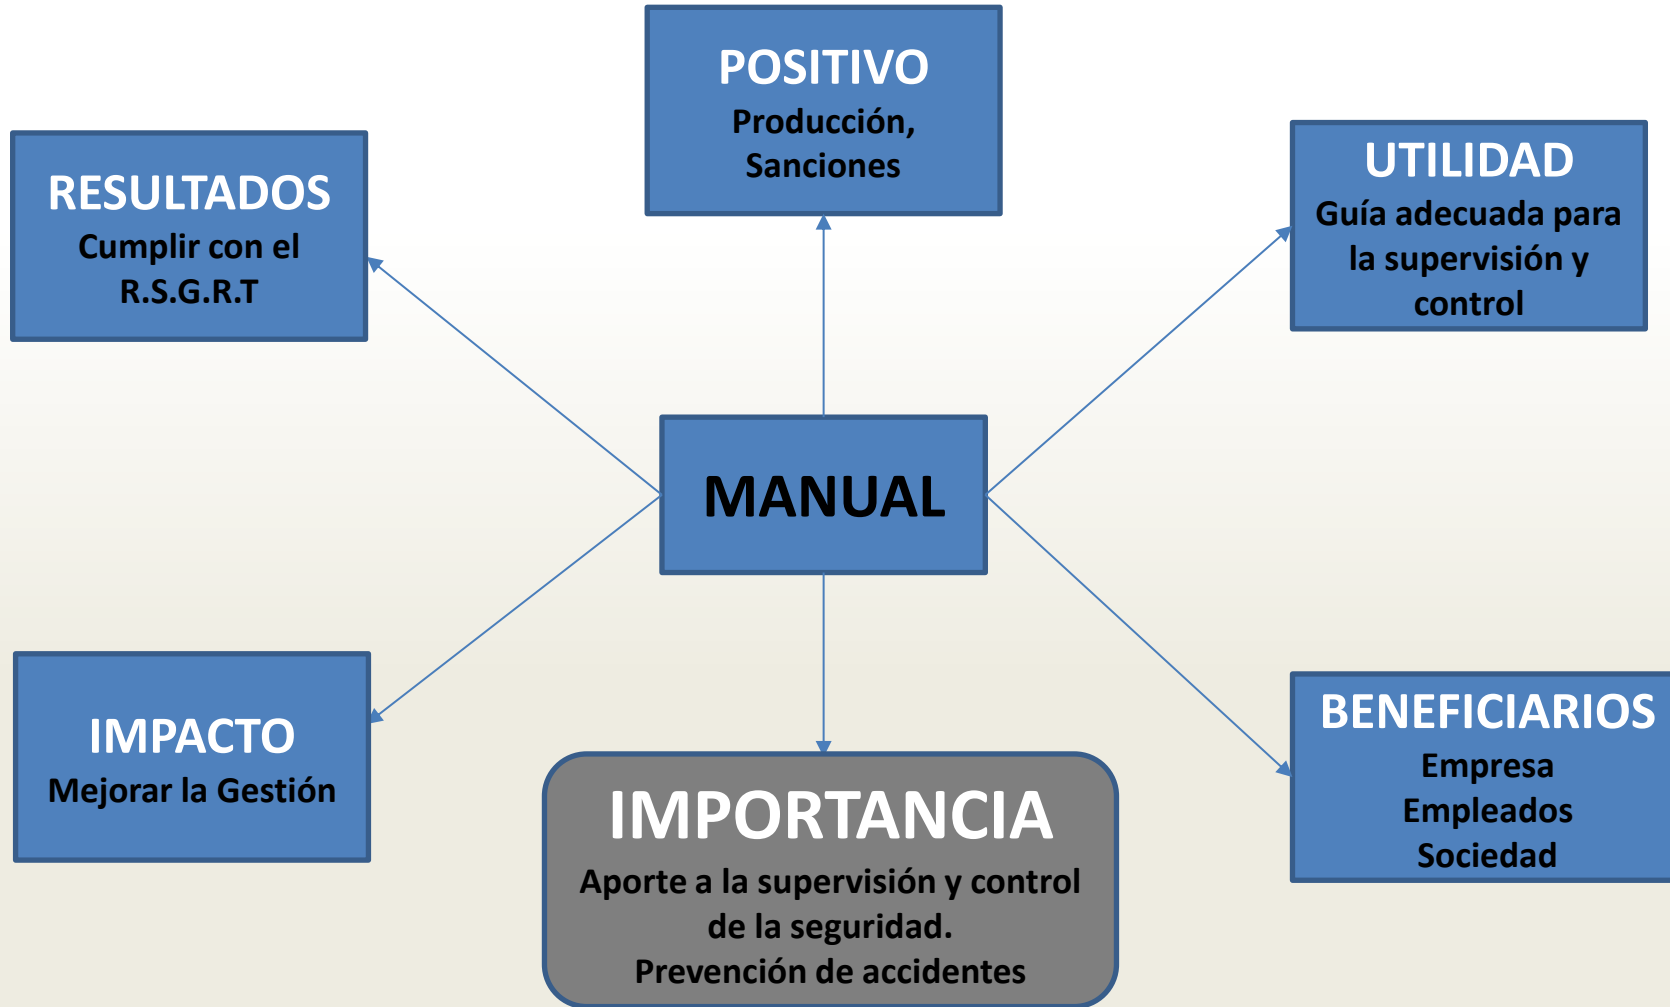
POSITIVO
Producción, Sanciones

RESULTADOS
Cumplir con el R.S.G.R.T

UTILIDAD
Guía adecuada para la supervisión y control

MANUAL

IMPACTO
Mejorar la Gestión

IMPORTANCIA
Aporte a la supervisión y control de la seguridad.
Prevención de accidentes

BENEFICIARIOS
Empresa
Empleados
Sociedad